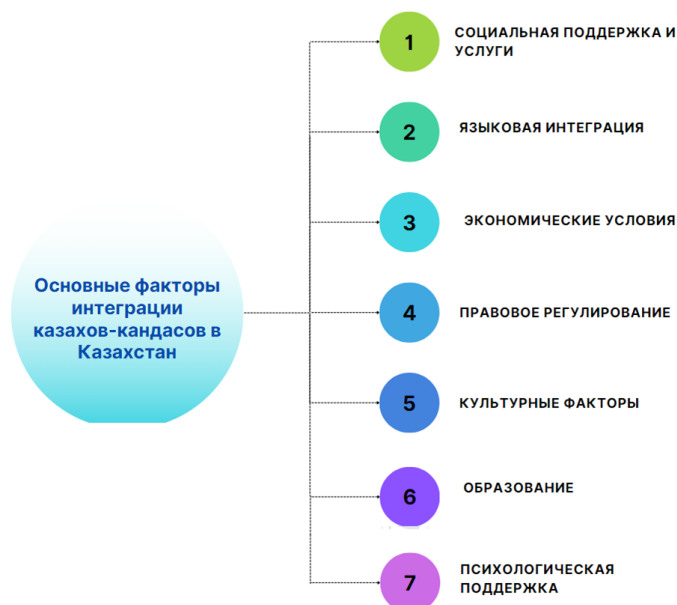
Основные факторы интеграции казахов-кандасов в Казахстан

1 СОЦИАЛЬНАЯ ПОДДЕРЖКА И УСЛУГИ

2 ЯЗЫКОВАЯ ИНТЕГРАЦИЯ

3 ЭКОНОМИЧЕСКИЕ УСЛОВИЯ

4 ПРАВОВОЕ РЕГУЛИРОВАНИЕ

5 КУЛЬТУРНЫЕ ФАКТОРЫ

6 ОБРАЗОВАНИЕ

7 ПСИХОЛОГИЧЕСКАЯ ПОДДЕРЖКА